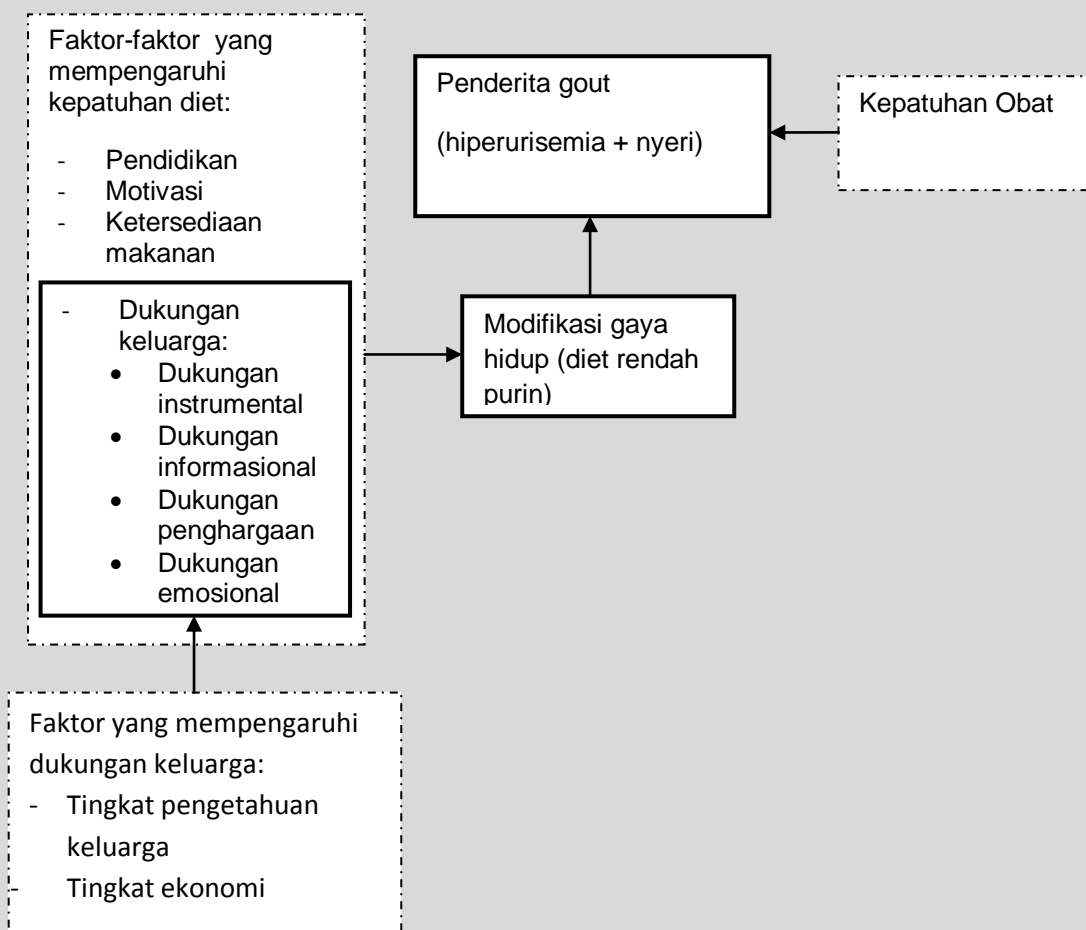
Faktor-faktor yang mempengaruhi kepatuhan diet:

- Pendidikan
- Motivasi
- Ketersediaan makanan
- Dukungan keluarga:
  - Dukungan instrumental
  - Dukungan informasional
  - Dukungan penghargaan
  - Dukungan emosional

Penderita gout

(hiperurisemia + nyeri)

Kepatuhan Obat

Modifikasi gaya hidup (diet rendah purin)

Faktor yang mempengaruhi dukungan keluarga:
- Tingkat pengetahuan keluarga
- Tingkat ekonomi